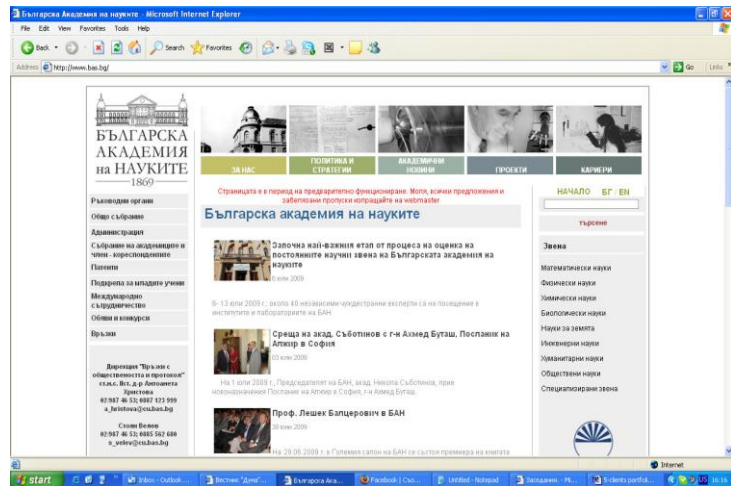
Българска Академия на науките - Microsoft Internet Explorer

File Edit View Favorites Tools Help

Back Search Favorites

Address http://www.bas.bg/ Go Links

БЪЛГАРСКА АКАДЕМИЯ на НАУКИТЕ 1869

ЗА НАС | ПОЛИТИКА И СТРАТЕГИИ | АКАДЕМИЧНИ НОВИНИ | ПРОЕКТИ | КАРИЕРИ

Страницата е в период на предварително функциониране. Моля, всички предложения и забелязани пропуски изпращайте на webmaster

Българска академия на науките

НАЧАЛО БГ EN

търсене

Ръководни органи
Общо събрание
Администрация
Събрание на академиците и член - кореспондентите
Патенти
Подкрепа за младите учени
Международно сътрудничество
Обяви и конкурси
Връзки

Дирекция "Връзки с обществеността и протокол" ст.н.с. Вст. д-р Антоанета Христова 02 987 46 53; 0887 123 999 a_hristova@cu.bas.bg

Стоян Велев 02 987 46 53; 0885 562 680 s_velev@cu.bas.bg

Започна най-важния етап от процеса на оценка на постоянните научни звена на Българската академия на науките
6 юли 2009

6- 13 юли 2009 г.: около 40 независими чуждестранни експерти са на посещение в институтите и лабораториите на БАН

Среща на акад. Съботинов с г-н Ахмед Буташ, Посланик на Алжир в София
03 юли 2009

На 1 юли 2009 г., Председателят на БАН, акад. Никола Съботинов, прие новоназначения Посланик на Алжир в София, г-н Ахмед Буташ.

Проф. Лешек Балцерович в БАН
30 юни 2009

На 29.06.2009 г. в Големия салон на БАН се състоя премиера на книгата

Звена

Математически науки
Физически науки
Химически науки
Биологически науки
Науки за земята
Инженерни науки
Хуманитарни науки
Обществени науки
Специализирани звена

Internet

start | Inbox - Outlook ... | Вестник "Дума" ... | Българска Ака... | Facebook | Съо... | Untitled - Notepad | Заседания - Mi... | 5-clients portfol... | US 16:16